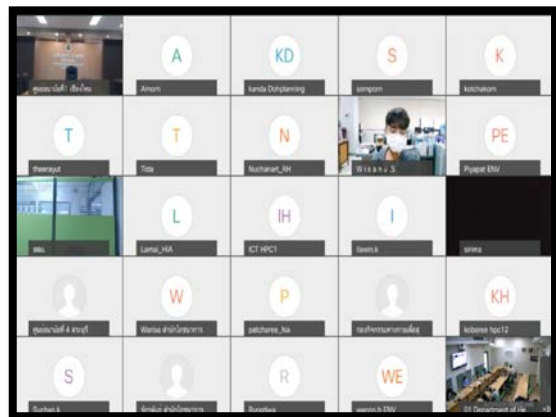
ศูนย์อนามัยที่1 เชียงใหม่

A
Amorn

KD
kanda Dohplanning

S
somporn

K
kotchakorn

T
theerayut

T
Tida

N
Nuchanart_RH

Wisanu.S

PE
Piyapat ENV

ผผ.

L
Lamai_HIA

IH
ICT HPC1

I
Ilawin.k

sirima

ศูนย์อนามัยที่ 4 สระบุรี

W
Warisa สำนักโภชนาการ

P
patcharee_hia

กองกิจกรรมทางกายเพื่อสุ

KH
koboree hpc12

S
Sirichan.k

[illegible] สำนักโภชนาการ

R
Rungtiwa

WE
wannipa ENV

01 Department of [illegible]